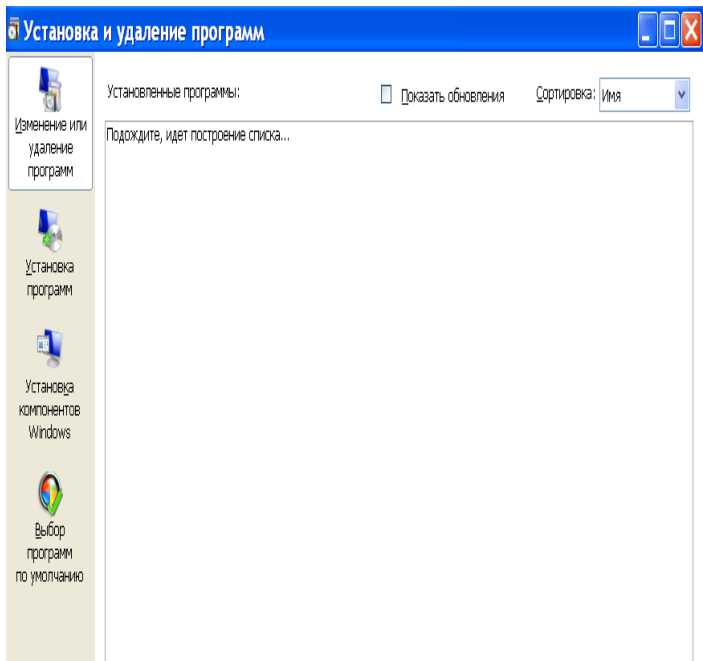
Установка и удаление программ

Изменение или удаление программ

Установка программ

Установка компонентов Windows

Выбор программ по умолчанию

Установленные программы:

Показать обновления

Сортировка: Имя

Подождите, идет построение списка...